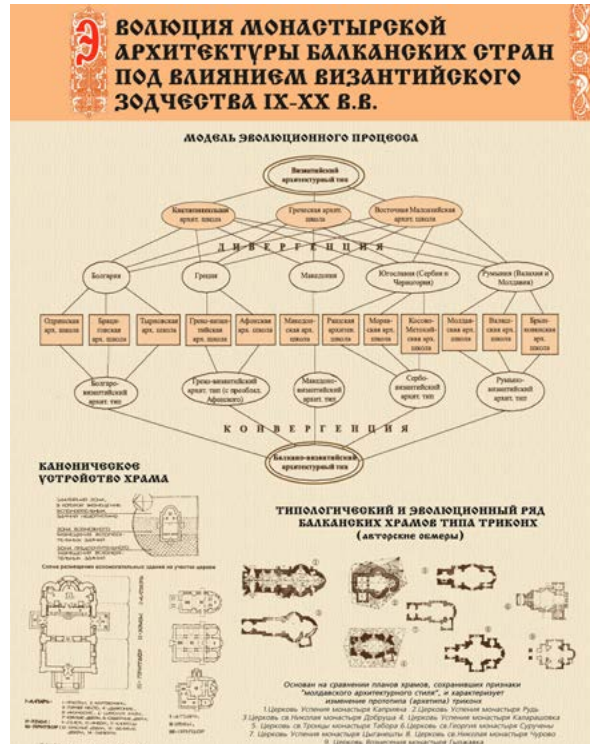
Эволюция монастырской архитектуры балканских стран под влиянием византийского зодчества IX-XX в.в.

Модель эволюционного процесса

Византийский архитектурный тип

Константинопольская архит. школа

Греческая архит. школа

Восточная Малоазийская архит. школа

Д И В Е Р Г Е Н Ц И Я

Болгария

Греция

Македония

Югославия (Сербия и Черногория)

Румыния (Валахия и Молдавия)

Охридская арх. школа

Бранчевская арх. школа

Тырновская арх. школа

Греко-византийская арх. школа

Афонская арх. школа

Македонская арх. школа

Рашская архитек. школа

Моравская арх. школа

Косово-Метохийская арх. школа

Молдавская арх. школа

Валахская арх. школа

Брынковянская арх. школа

Болгаро-византийский архит. тип

Греко-византийский архит. тип (с преоблад. Афонского)

Македоно-византийский архит. тип

Сербо-византийский архит. тип

Румыно-византийский архит. тип

К О Н В Е Р Г Е Н Ц И Я

Балкано-византийский архитектурный тип

Каноническое устройство храма

Типологический и эволюционный ряд балканских храмов типа трикокх (авторские обмеры)

Основан на сравнении планов храмов, сохранивших признаки "молдавского архитектурного стиля", и характеризует изменение протопипа (архетипа) трикокх

1.Церковь Успения монастыря Каприяна 2.Церковь Успения монастыря Рудь 3.Церковь св.Николая монастыря Добруша 4. Церковь Успения монастыря Калараушовка 5. Церковь св.Троицы монастыря Табора 6.Церковь св.Георгия монастыря Суручены 7. Церковь Успения монастыря Цыганешты 8. Церковь св.Николая монастыря Чурово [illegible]